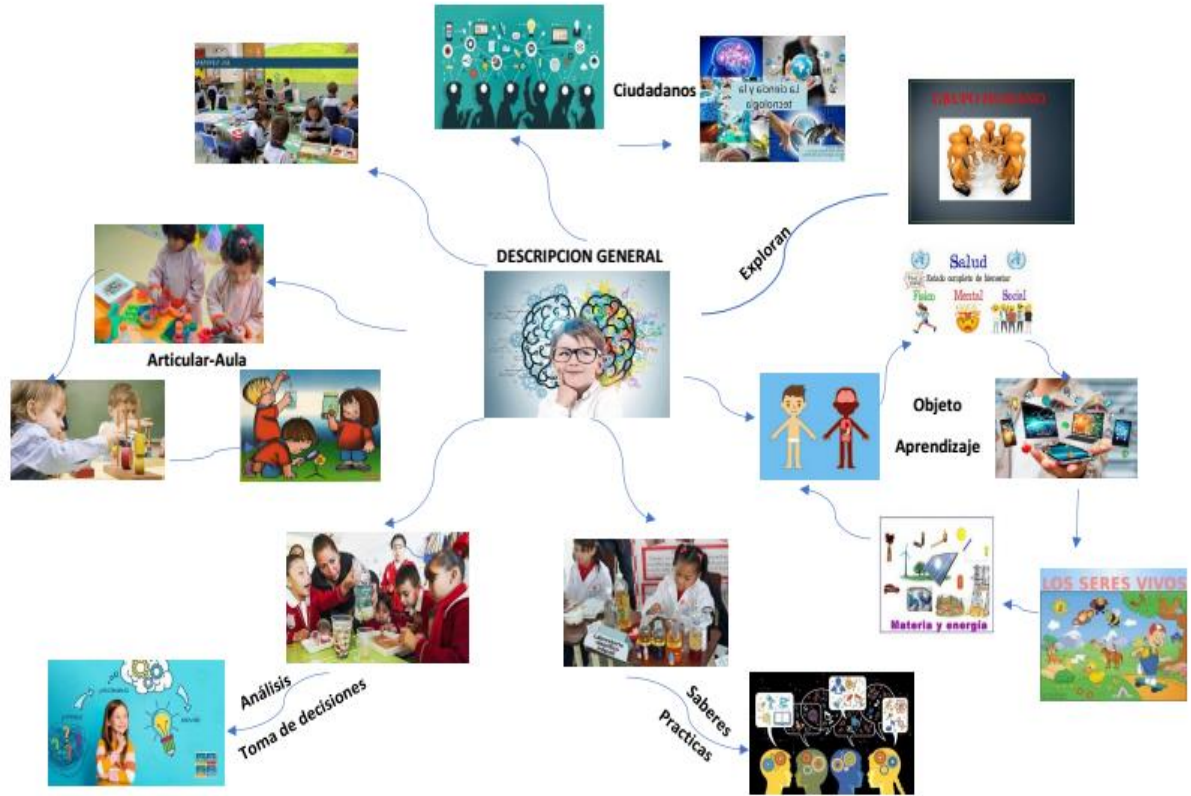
Ciudadanos

La ciencia y la tecnología

GRUPO HUMANO

Exploran

DESCRIPCION GENERAL

Salud
Estado completo de bienestar
Físico Mental Social

Articular-Aula

Objeto

Aprendizaje

Materia y energía

LOS SERES VIVOS

Análisis

Toma de decisiones

Saberes

Practicas